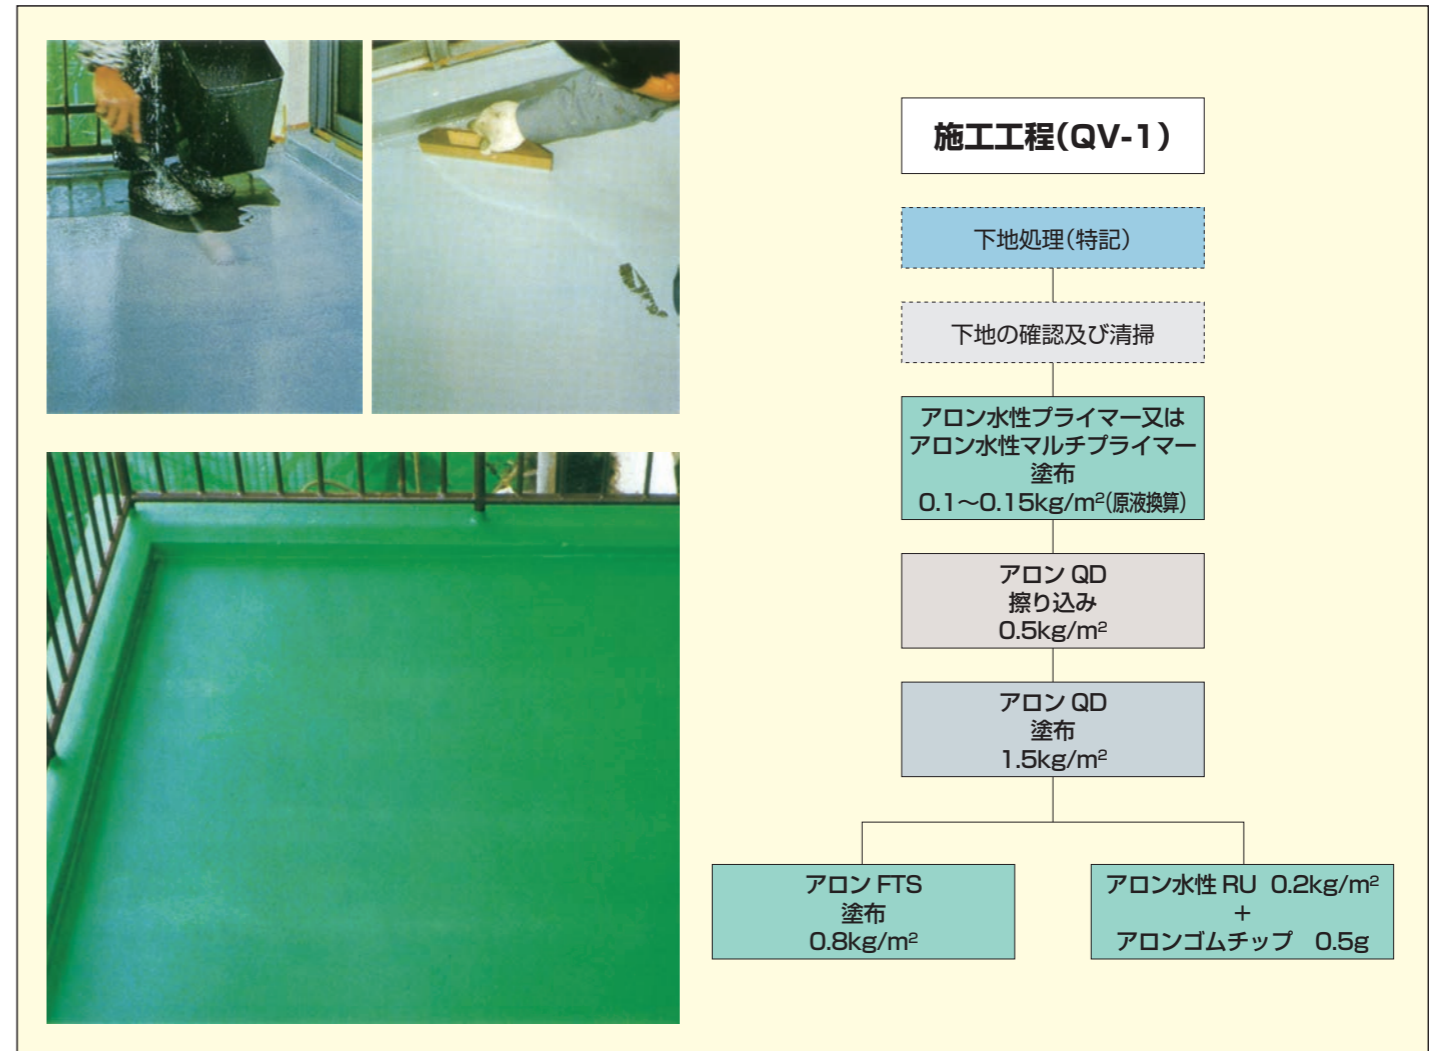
施工工程(QV-1)

下地処理(特記)

下地の確認及び清掃

アロン水性プライマー又は
アロン水性マルチプライマー
塗布
0.1～0.15kg/m$^2$(原液換算)

アロン QD
擦り込み
0.5kg/m$^2$

アロン QD
塗布
1.5kg/m$^2$

アロン FTS
塗布
0.8kg/m$^2$

アロン水性 RU 0.2kg/m$^2$
+
アロンゴムチップ 0.5g